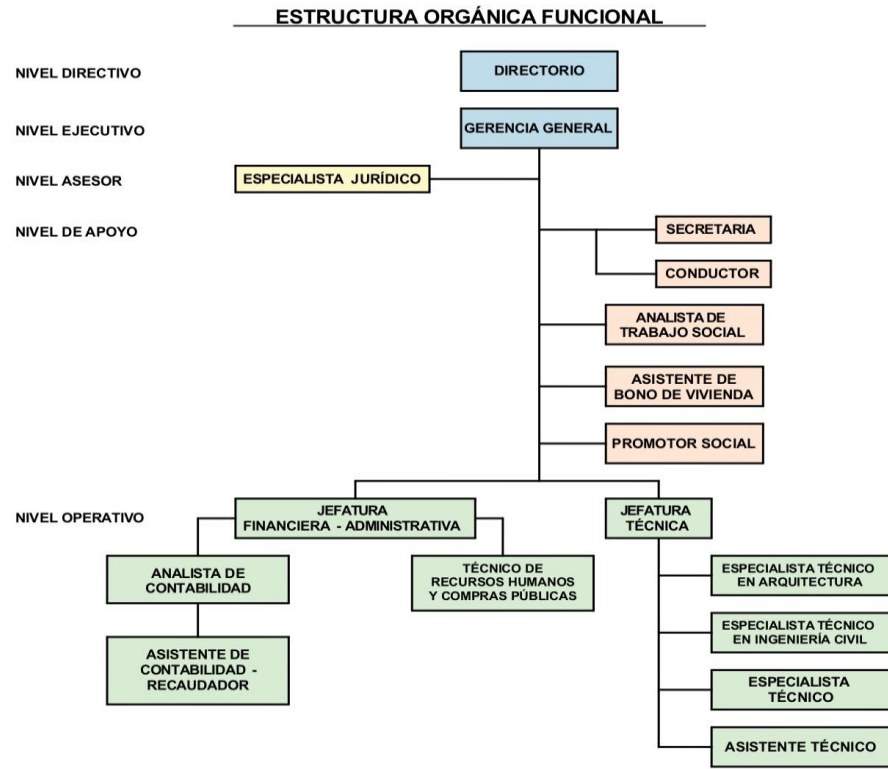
ESTRUCTURA ORGÁNICA FUNCIONAL

NIVEL DIRECTIVO

DIRECTORIO

NIVEL EJECUTIVO

GERENCIA GENERAL

NIVEL ASESOR

ESPECIALISTA JURÍDICO

NIVEL DE APOYO

SECRETARIA

CONDUCTOR

ANALISTA DE TRABAJO SOCIAL

ASISTENTE DE BONO DE VIVIENDA

PROMOTOR SOCIAL

NIVEL OPERATIVO

JEFATURA FINANCIERA - ADMINISTRATIVA

JEFATURA TÉCNICA

ANALISTA DE CONTABILIDAD

TÉCNICO DE RECURSOS HUMANOS Y COMPRAS PÚBLICAS

ASISTENTE DE CONTABILIDAD - RECAUDADOR

ESPECIALISTA TÉCNICO EN ARQUITECTURA

ESPECIALISTA TÉCNICO EN INGENIERÍA CIVIL

ESPECIALISTA TÉCNICO

ASISTENTE TÉCNICO